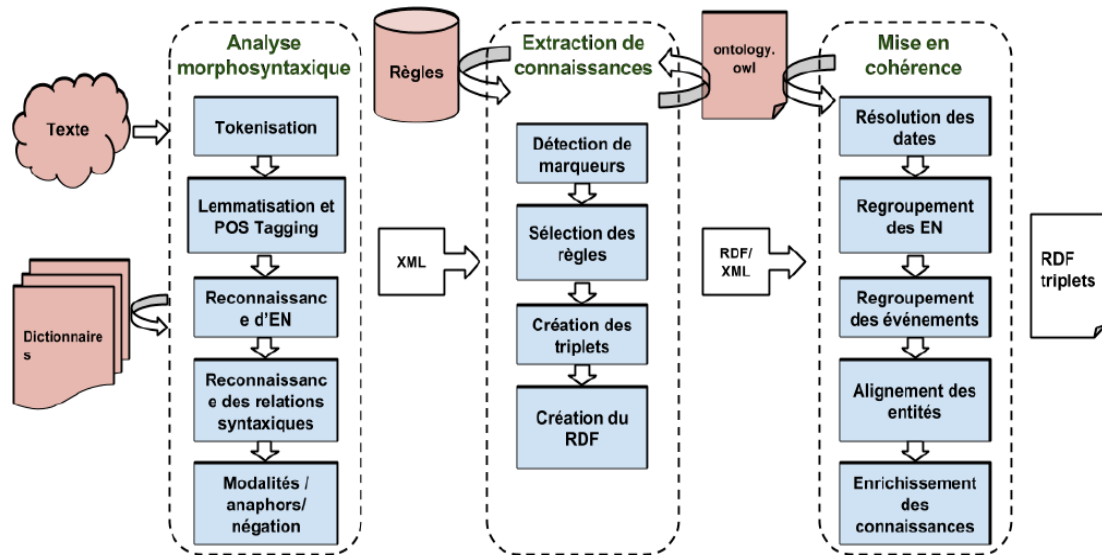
Texte

Dictionnaires

Analyse morphosyntaxique

Tokenisation

Lemmatisation et POS Tagging

Reconnaissance d'EN

Reconnaissance des relations syntaxiques

Modalités / anaphors/ négation

Règles

XML

Extraction de connaissances

Détection de marqueurs

Sélection des règles

Création des triplets

Création du RDF

ontology. owl

RDF/ XML

Mise en cohérence

Résolution des dates

Regroupement des EN

Regroupement des événements

Alignement des entités

Enrichissement des connaissances

RDF triplets